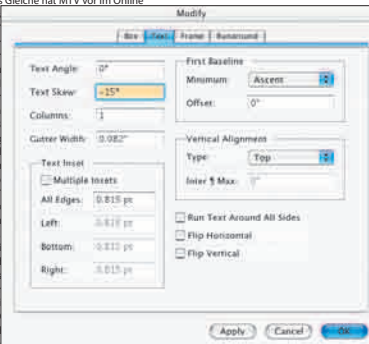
s Gleiche hat MTV vor im Online

Modify

Box Text Frame Runaround

Text Angle: 0°

Text Skew: -15°

Columns: 1

Gutter Width: 0.082"

Text Inset

Multiple Insets

All Edges: 0.815 pt

Left: 0.815 pt

Bottom: 0.815 pt

Right: 0.815 pt

First Baseline

Minimum: Ascent

Offset: 0"

Vertical Alignment

Type: Top

Inter ¶ Max: 0"

Run Text Around All Sides

Flip Horizontal

Flip Vertical

Apply Cancel OK